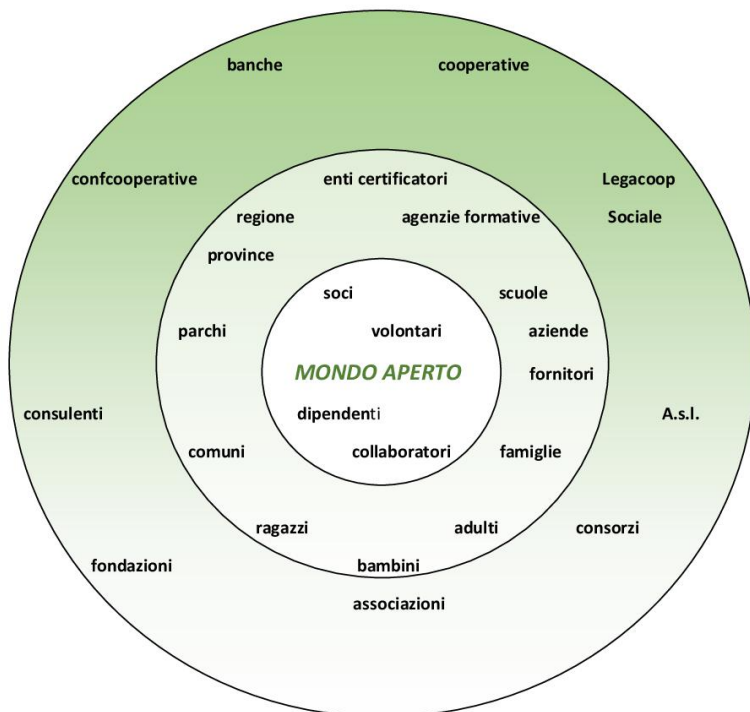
banche
cooperative
confcooperative
Legacoop Sociale
enti certificatori
regione
agenzie formative
province
soci
scuole
parchi
volontari
aziende
MONDO APERTO
fornitori
consulenti
dipendenti
A.s.l.
comuni
collaboratori
famiglie
ragazzi
adulti
consorzi
fondazioni
bambini
associazioni